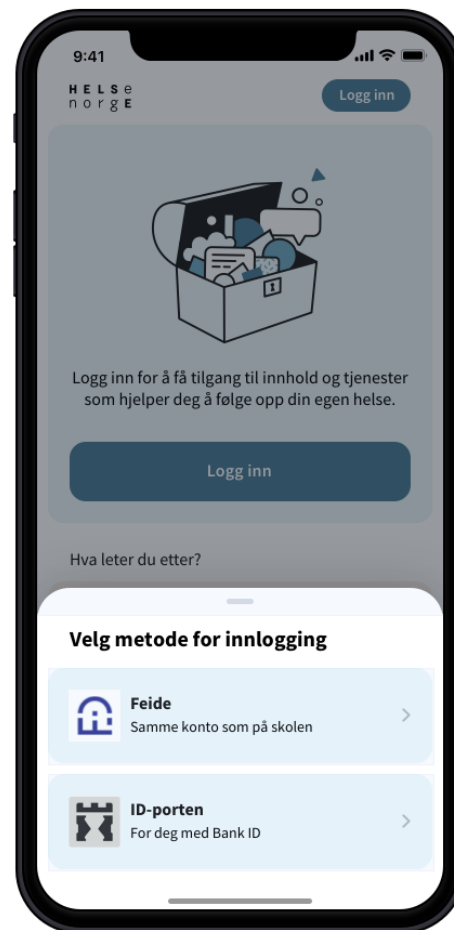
9:41

HELSe
norgE

Logg inn

Logg inn for å få tilgang til innhold og tjenester som hjelper deg å følge opp din egen helse.

Logg inn

Hva leter du etter?

Velg metode for innlogging

Feide
Samme konto som på skolen

ID-porten
For deg med Bank ID